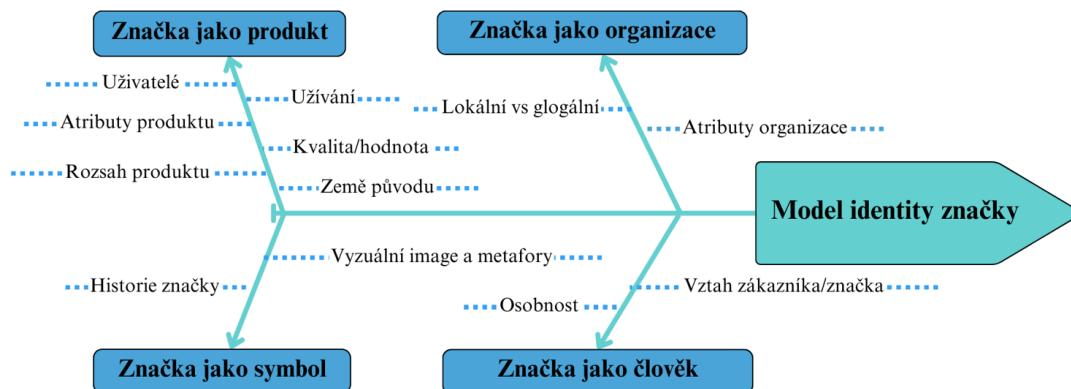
Značka jako produkt

Značka jako organizace

Uživatelé

Užívání

Lokální vs glogální

Atributy produktu

Atributy organizace

Kvalita/hodnota

Rozsah produktu

Země původu

Model identity značky

Vyzuální image a metafory

Historie značky

Vztah zákazníka/značka

Osobnost

Značka jako symbol

Značka jako člověk